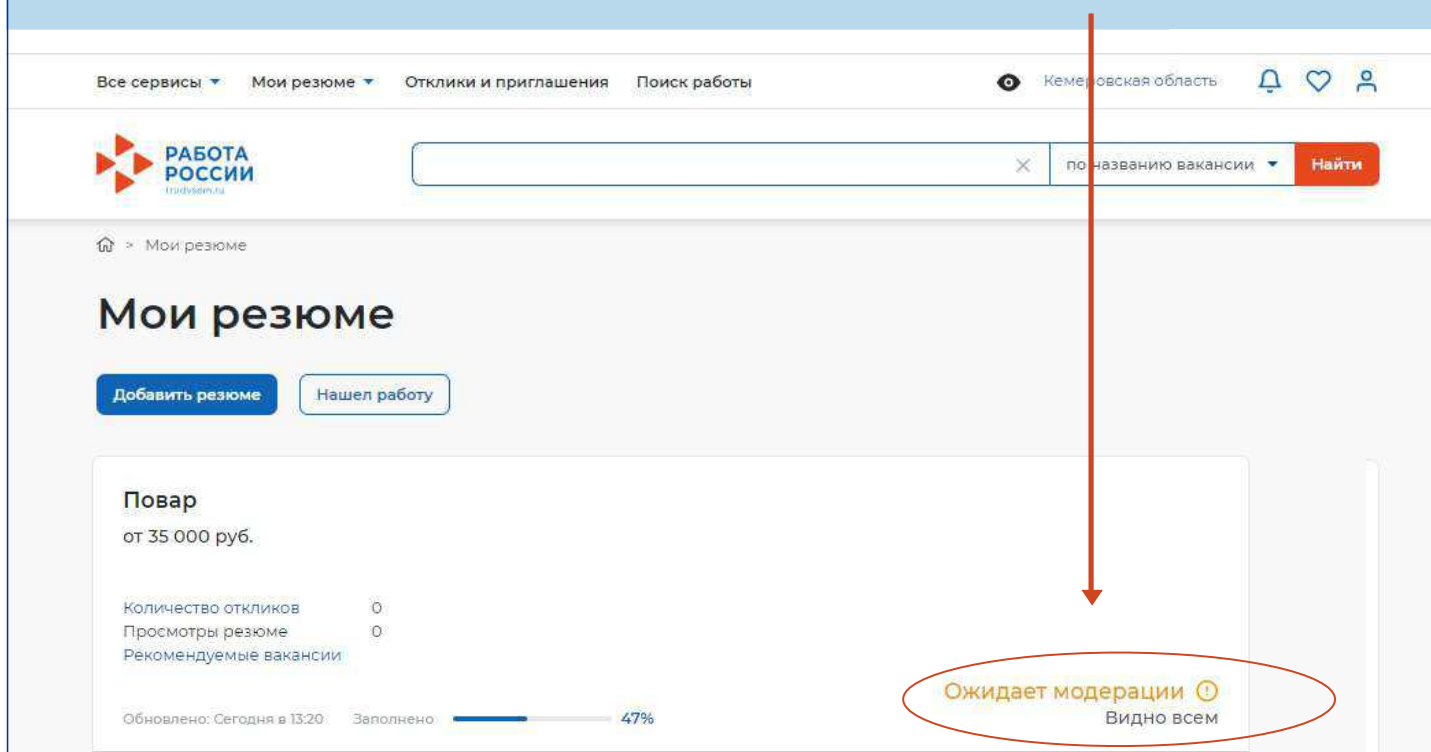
Все сервисы Мои резюме Отклики и приглашения Поиск работы

Кемеровская область

РАБОТА РОССИИ
trudvsem.ru

по названию вакансии Найти

Мои резюме

Мои резюме

Добавить резюме Нашел работу

Повар
от 35 000 руб.

Количество откликов 0
Просмотры резюме 0
Рекомендуемые вакансии

Ожидает модерации
Видно всем

Обновлено: Сегодня в 13:20 Заполнено 47%